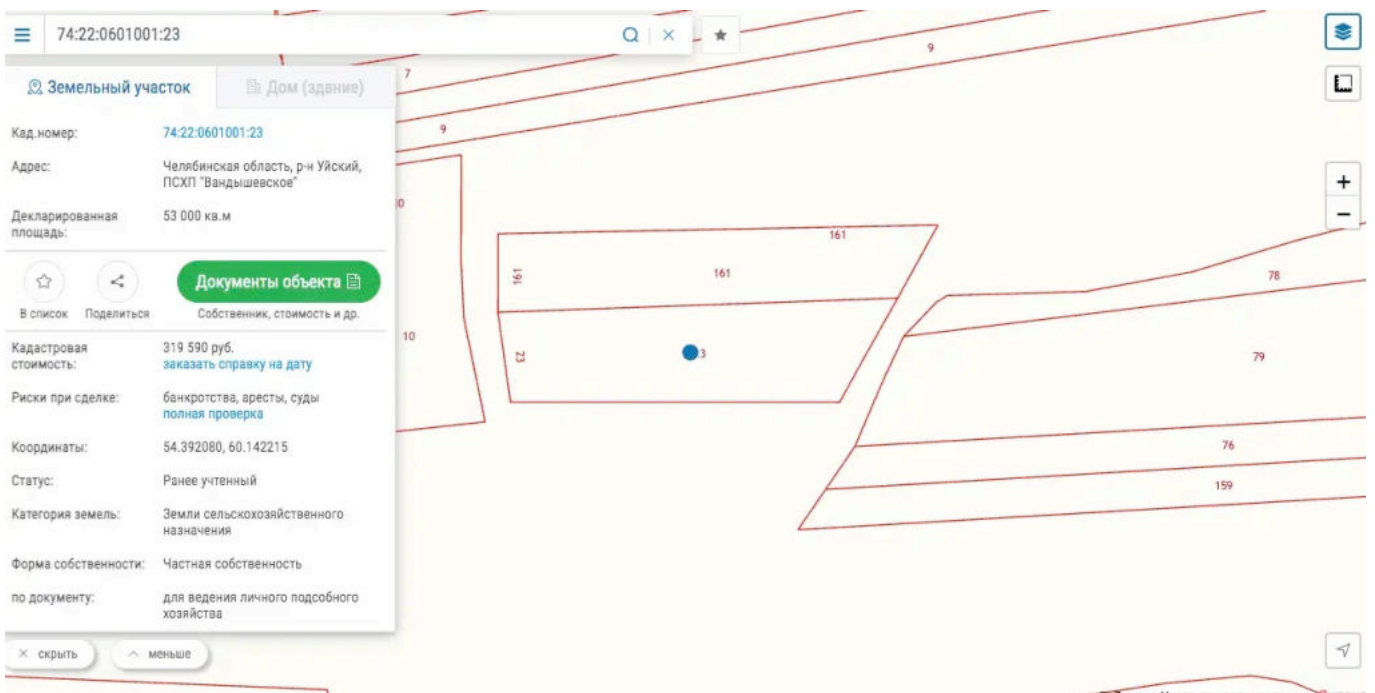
74:22:0601001:23

Земельный участок
Дом (здание)

Кад.номер: 74:22:0601001:23

Адрес: Челябинская область, р-н Уйский, ПСХП "Вандышевское"

Декларированная площадь: 53 000 кв.м

В список
Поделиться
Документы объекта
Собственник, стоимость и др.

Кадастровая стоимость: 319 590 руб.
заказать справку на дату

Риски при сделке: банкротства, аресты, суды
полная проверка

Координаты: 54.392080, 60.142215

Статус: Ранее учтенный

Категория земель: Земли сельскохозяйственного назначения

Форма собственности: Частная собственность

по документу: для ведения личного подсобного хозяйства

× скрыть
^ меньше

7
9
9
10
161
161
161
23
3
78
79
76
159
+
−